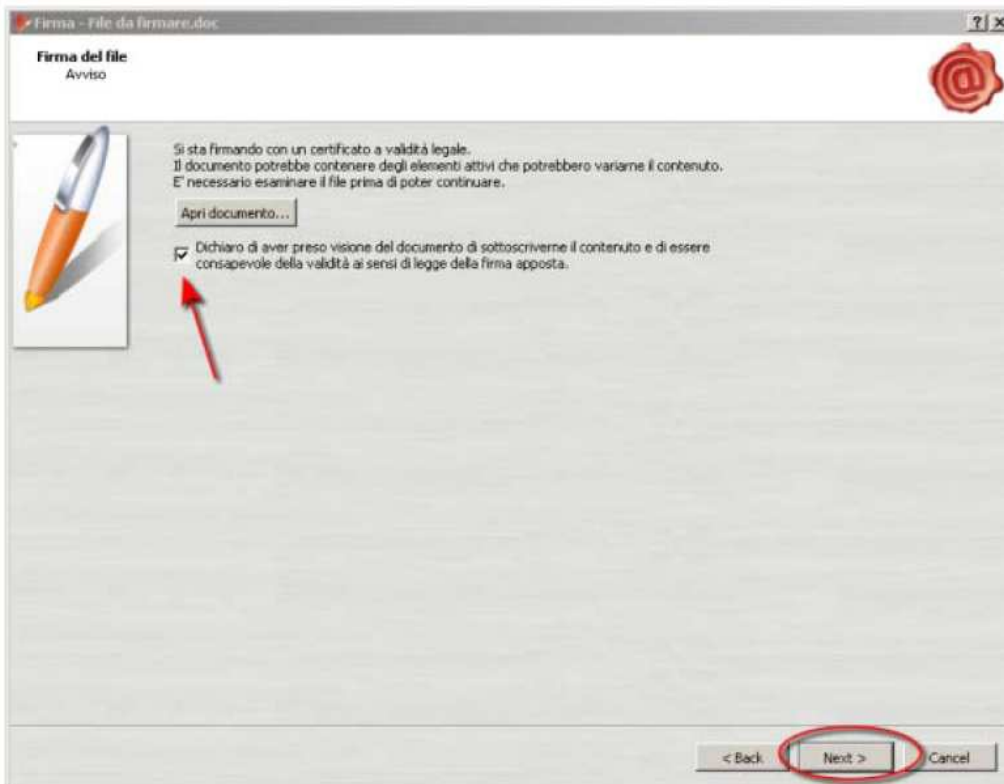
Firma - File da firmare.doc

?

Firma del file
Avviso

Si sta firmando con un certificato a validità legale.
Il documento potrebbe contenere degli elementi attivi che potrebbero variarne il contenuto.
E' necessario esaminare il file prima di poter continuare.

Apri documento...

Dichiaro di aver preso visione del documento di sottoscriverne il contenuto e di essere consapevole della validità ai sensi di legge della firma apposta.

< Back

Next >

Cancel